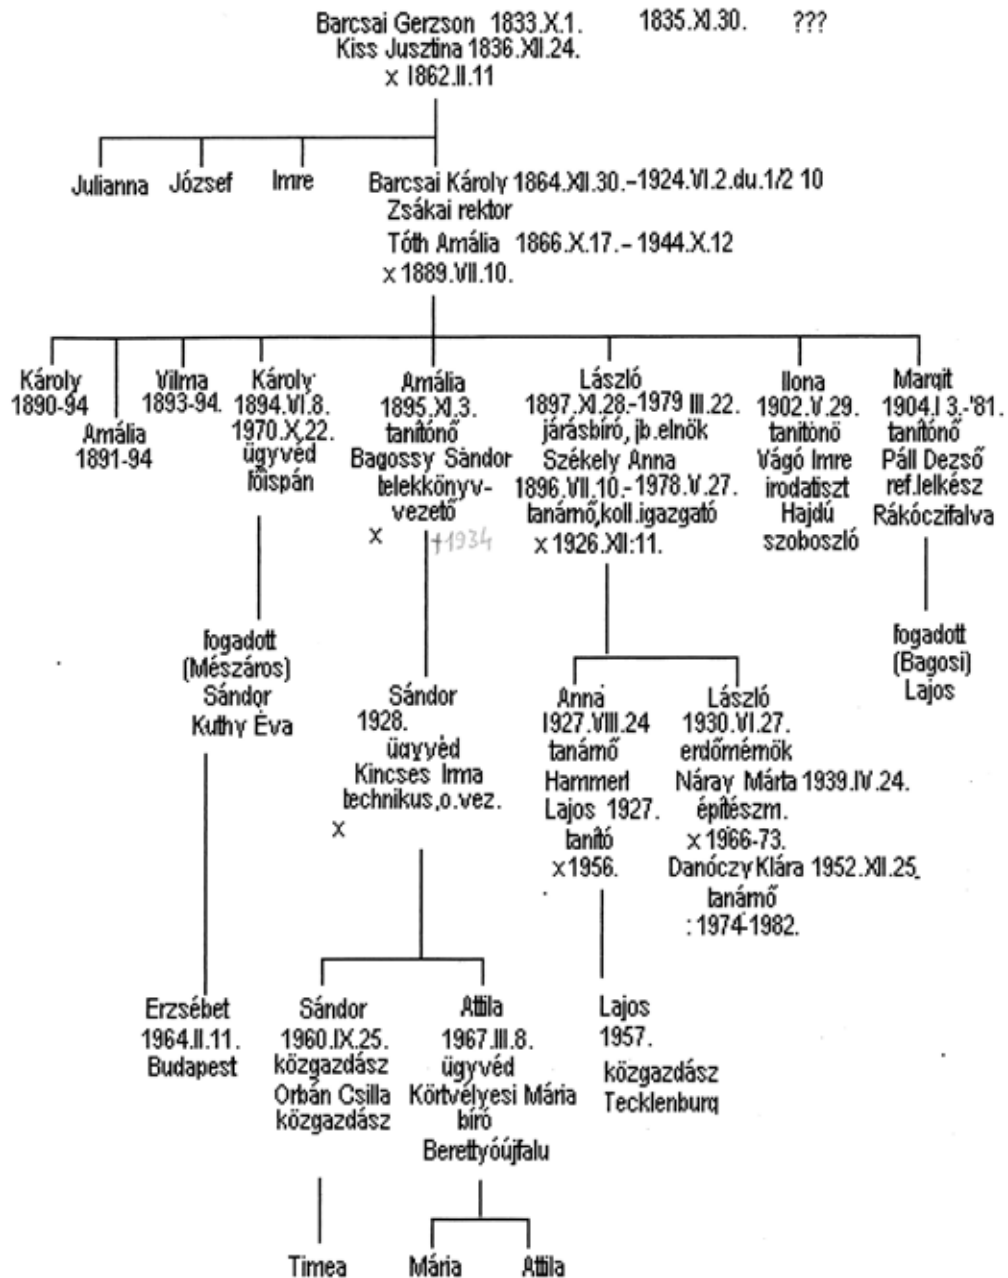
Barcsai Gerzson 1833.X.1. 1835.XI.30. ???
Kiss Jusztina 1836.XII.24.
x 1862.II.11

Julianna József Imre Barcsai Károly 1864.XII.30.–1924.VI.2.du.1/2 10
Zsákai rektor
Tóth Amália 1866.X.17.– 1944.X.12
x 1889.VII.10.

Károly
1890-94

Amália
1891-94

Vilma
1893-94.

Károly
1894.VI.8.
1970.X.22.
ügyvéd
főispán

Amália
1895.XI.3.
tanítónő
Bagossy Sándor
telekkönyvvezető
x +1934

László
1897.XI.28.-1979 III.22.
járásbíró, jb.elnök
Székely Anna
1896.VII.10.-1978.V.27.
tanárnő,koll.igazgató
x 1926.XII:11.

Ilona
1902.V.29.
tanítónő
Vágó Imre
irodatiszt
Hajdú
szoboszló

Margit
1904.I 3.-'81.
tanítónő
Páll Dezső
ref.lelkész
Rákóczifalva

fogadott
(Mészáros)
Sándor
Kuthy Éva

Sándor
1928.
ügyvéd
Kincses Irma
technikus,o.vez.
x

Anna
1927.VIII.24
tanárnő
Hammerl
Lajos 1927.
tanító
x 1956.

László
1930.VI.27.
erdőmérnök
Náray Márta 1939.IV.24.
építészm.
x 1966-73.
Danóczy Klára 1952.XII.25.
tanárnő
: 1974-1982.

fogadott
(Bagosi)
Lajos

Erzsébet
1964.II.11.
Budapest

Sándor
1960.IX.25.
közgazdász
Orbán Csilla
közgazdász

Attila
1967.III.8.
ügyvéd
Körtvélyesi Mária
bíró
Berettyóújfalu

Lajos
1957.
közgazdász
Tecklenburg

Timea

Mária

Attila